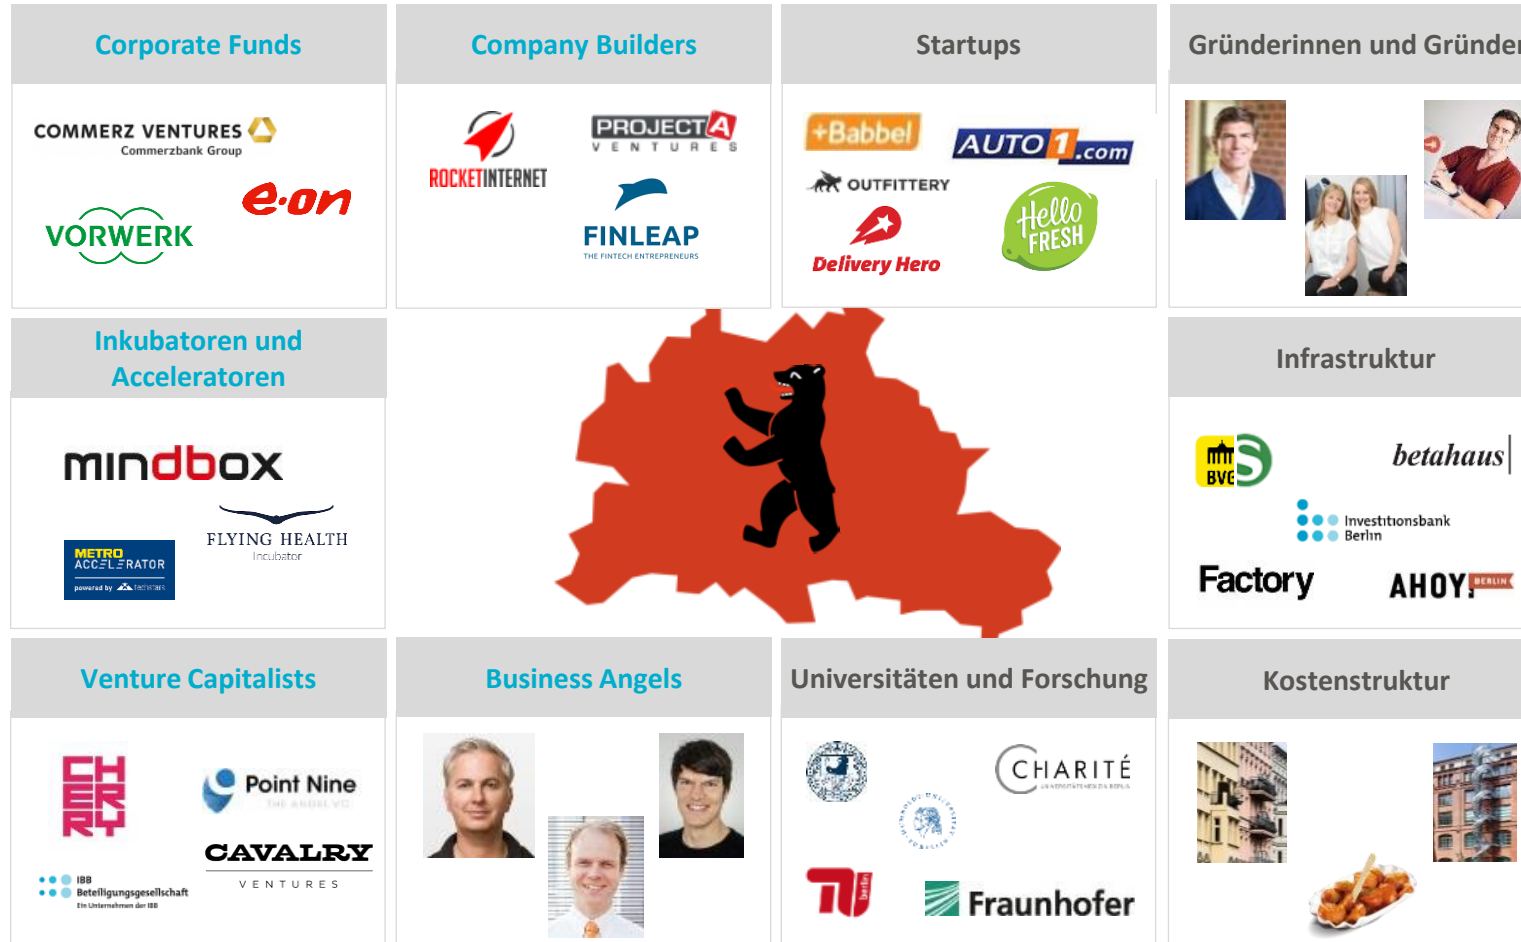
Corporate Funds

COMMERZ VENTURES
Commerzbank Group

e·on

VORWERK

Company Builders

ROCKET INTERNET

PROJECT A VENTURES

FINLEAP
THE FINTECH ENTREPRENEURS

Startups

+Babbel

AUTO1.com

OUTFITTERY

Delivery Hero

Hello FRESH

Gründerinnen und Gründe

Inkubatoren und Acceleratoren

mindbox

FLYING HEALTH
Incubator

METRO ACCELERATOR
powered by techstars

Infrastruktur

BVG

betahaus

Investitionsbank Berlin

Factory

AHOY! BERLIN

Venture Capitalists

CHERRY

Point Nine
THE ANGEL VC

CAVALRY
VENTURES

IBB Beteiligungsgesellschaft
Ein Unternehmen der IBB

Business Angels

Universitäten und Forschung

CHARITÉ
UNIVERSITÄTSMEDIZIN BERLIN

TU berlin

Fraunhofer

Kostenstruktur